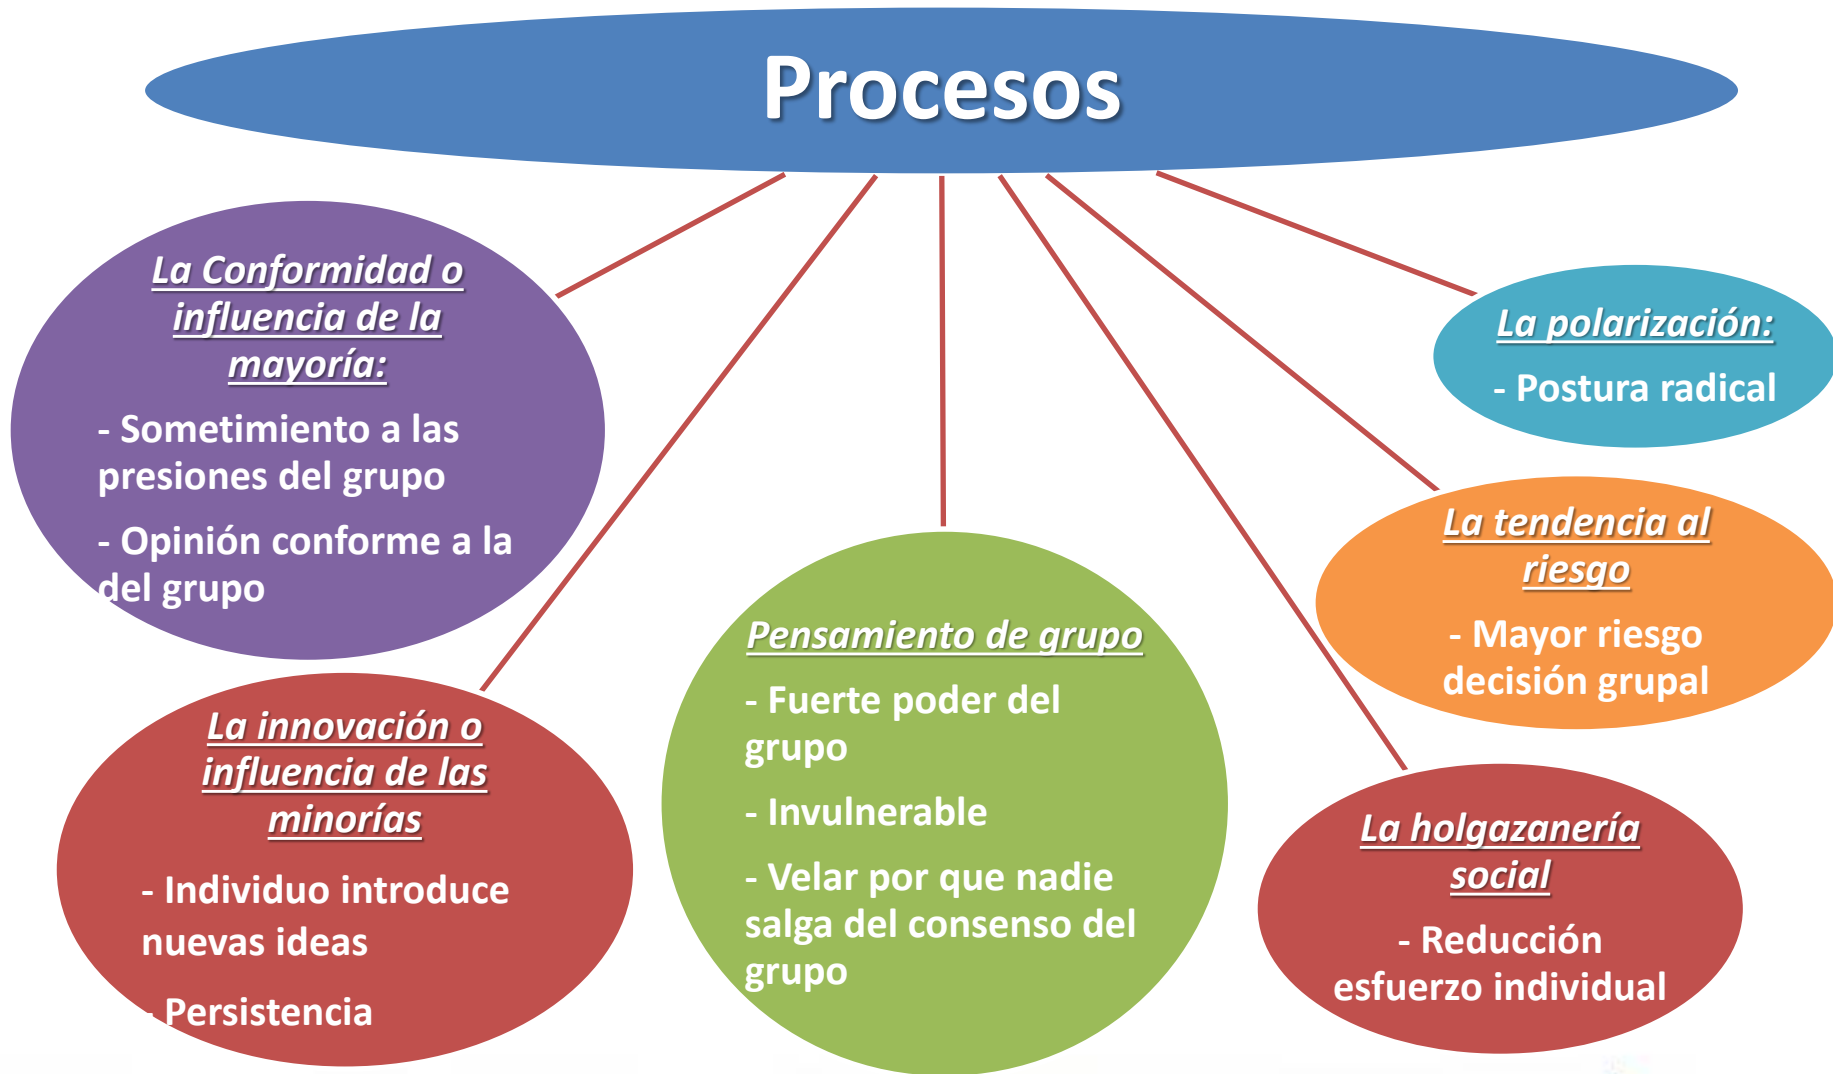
Procesos

La Conformidad o influencia de la mayoría:

- Sometimiento a las presiones del grupo

- Opinión conforme a la del grupo

La polarización:

- Postura radical

La tendencia al riesgo

- Mayor riesgo decisión grupal

Pensamiento de grupo

- Fuerte poder del grupo

- Invulnerable

- Velar por que nadie salga del consenso del grupo

La innovación o influencia de las minorías

- Individuo introduce nuevas ideas

- Persistencia

La holgazanería social

- Reducción esfuerzo individual